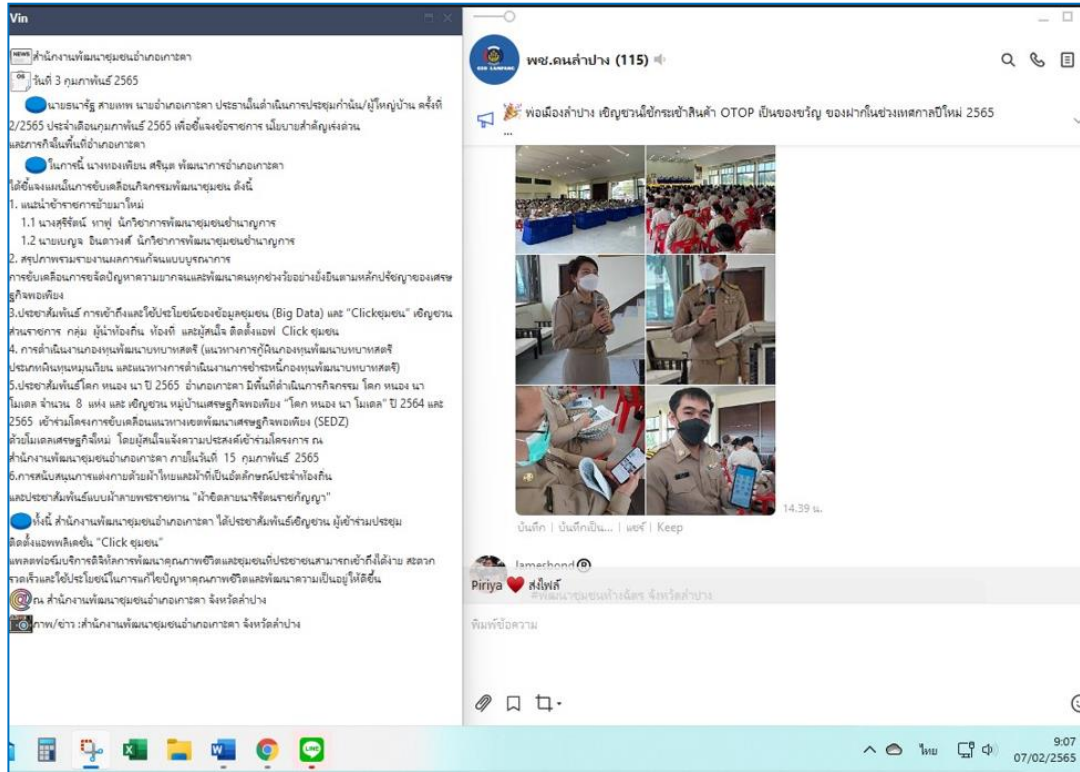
Vin

NEWS สำนักงานพัฒนาชุมชนอำเภอเกาะคา

วันที่ 3 กุมภาพันธ์ 2565

นายธนารัฐ สายแพท นายอำเภอเกาะคา ประธานในดำเนินการประชุมกำนัน/ผู้ใหญ่บ้าน ครั้งที่ 2/2565 ประจำเดือนกุมภาพันธ์ 2565 เพื่อชี้แจงข้อราชการ นโยบายสำคัญเร่งด่วน และภารกิจในพื้นที่อำเภอเกาะคา

ในการนี้ นางทองเพียน ศรินุต พัฒนาการอำเภอเกาะคา ได้ชี้แจงแผนในการขับเคลื่อนกิจกรรมพัฒนาชุมชน ดังนี้
1. แนะนำข้าราชการย้ายมาใหม่
1.1 นางศุรีรัตน์ ทาฟู นักวิชาการพัฒนาชุมชนชำนาญการ
1.2 นายเบญจ อินตาวงศ์ นักวิชาการพัฒนาชุมชนชำนาญการ
2. สรุปภาพรวมรายงานผลการแก้จนแบบบูรณาการ การขับเคลื่อนการขจัดปัญหาความยากจนและพัฒนาคนทุกช่วงวัยอย่างยั่งยืนตามหลักปรัชญาของเศรษฐกิจพอเพียง
3.ประชาสัมพันธ์ การเข้าถึงและใช้ประโยชน์ของข้อมูลชุมชน (Big Data) และ "Clickชุมชน" เชิญชวนส่วนราชการ กลุ่ม ผู้นำท้องถิ่น ท้องที่ และผู้สนใจ ติดตั้งแอฟ Click ชุมชน
4. การดำเนินงานกองทุนพัฒนาบทบาทสตรี (แนวทางการกู้ยืมกองทุนพัฒนาบทบาทสตรี ประเภทเงินทุนหมุนเวียน และแนวทางการดำเนินงานการชำระหนี้กองทุนพัฒนาบทบาทสตรี)
5.ประชาสัมพันธ์โคก หนอง นา ปี 2565 อำเภอเกาะคา มีพื้นที่ดำเนินการกิจกรรม โคก หนอง นา โมเดล จำนวน 8 แห่ง และเชิญชวน หมู่บ้านเศรษฐกิจพอเพียง "โคก หนอง นา โมเดล" ปี 2564 และ 2565 เข้าร่วมโครงการขับเคลื่อนแนวทางเขตพัฒนาเศรษฐกิจพอเพียง (SEDZ) ด้วยโมเดลเศรษฐกิจใหม่ โดยผู้สนใจแจ้งความประสงค์เข้าร่วมโครงการ ณ สำนักงานพัฒนาชุมชนอำเภอเกาะคา ภายในวันที่ 15 กุมภาพันธ์ 2565
6.การสนับสนุนการแต่งกายด้วยผ้าไทยและผ้าที่เป็นอัตลักษณ์ประจำท้องถิ่น และประชาสัมพันธ์แบบผ้าลายพระราชทาน "ผ้าพิดลายนาริรัตนราชกัญญา"

ทั้งนี้ สำนักงานพัฒนาชุมชนอำเภอเกาะคา ได้ประชาสัมพันธ์เชิญชวน ผู้เข้าร่วมประชุม ติดตั้งแอพพลิเคชั่น "Click ชุมชน" แพลตฟอร์มบริการดิจิทัลการพัฒนาคุณภาพชีวิตและชุมชนที่ประชาชนสามารถเข้าถึงได้ง่าย สะดวก รวดเร็วและใช้ประโยชน์ในการแก้ไขปัญหาคุณภาพชีวิตและพัฒนาความเป็นอยู่ให้ดียิ่งขึ้น

ณ สำนักงานพัฒนาชุมชนอำเภอเกาะคา จังหวัดลำปาง

ภาพ/ข่าว :สำนักงานพัฒนาชุมชนอำเภอเกาะคา จังหวัดลำปาง

พช.คนลำปาง (115)

พ่อเมืองลำปาง เชิญชวนใช้กระเช้าสินค้า OTOP เป็นของขวัญ ของฝากในช่วงเทศกาลปีใหม่ 2565 ...

14.39 น.

บันทึก | บันทึกเป็น... | แชร์ | Keep

Jamesbond

Piriya ❤ สงไฟล์

พัฒนาชุมชนอำเภอห้างฉัตร จังหวัดลำปาง

พิมพ์ข้อความ

ไทย 9:07 07/02/2565